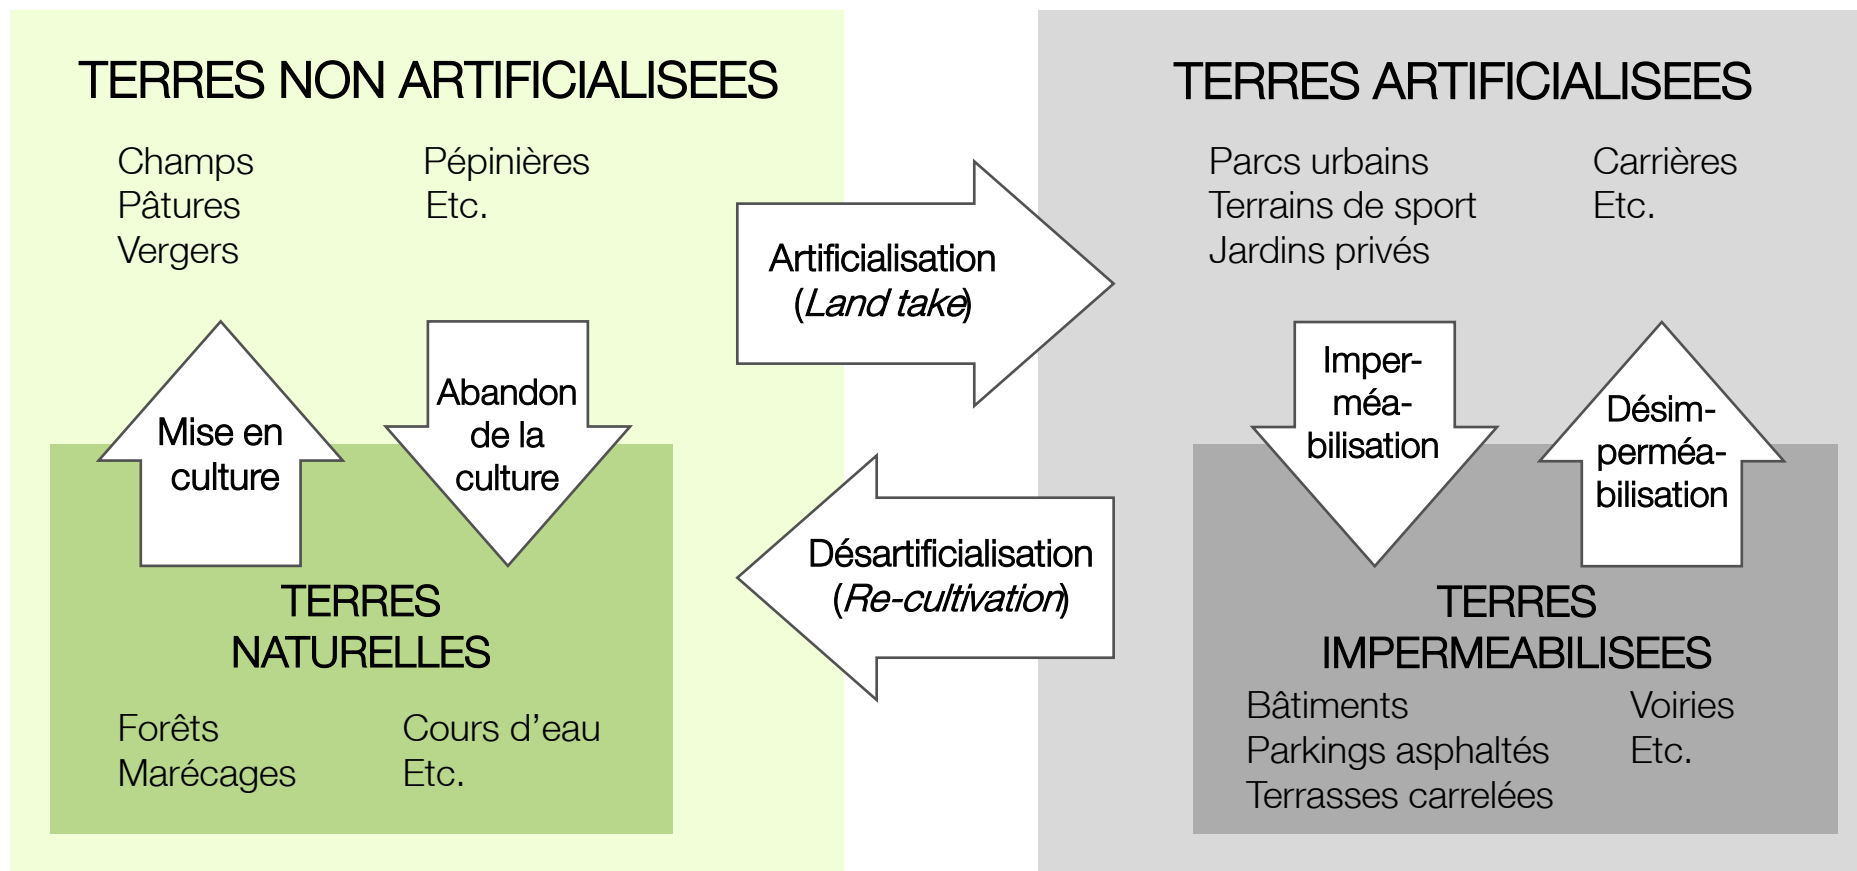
TERRES NON ARTIFICIALISEES

Champs
Pâtures
Vergers

Pépinières
Etc.

Mise en culture

Abandon de la culture

TERRES NATURELLES

Forêts
Marécages

Cours d'eau
Etc.

Artificialisation (*Land take*)

Désartificialisation (*Re-cultivation*)

TERRES ARTIFICIALISEES

Parcs urbains
Terrains de sport
Jardins privés

Carrières
Etc.

Imper-méa-bilisation

Désim-perméa-bilisation

TERRES IMPERMEABILISEES

Bâtiments
Parkings asphaltés
Terrasses carrelées

Voiries
Etc.